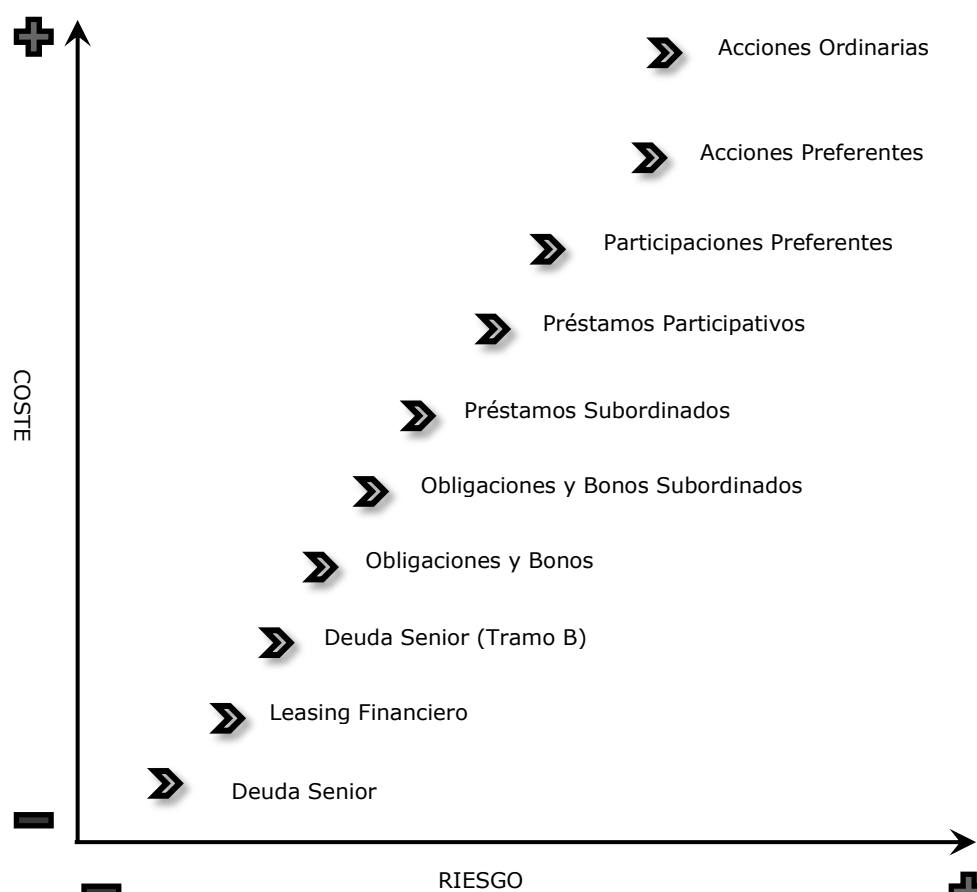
Acciones Ordinarias

Acciones Preferentes

Participaciones Preferentes

Préstamos Participativos

Préstamos Subordinados

Obligaciones y Bonos Subordinados

Obligaciones y Bonos

Deuda Senior (Tramo B)

Leasing Financiero

Deuda Senior

COSTE

RIESGO